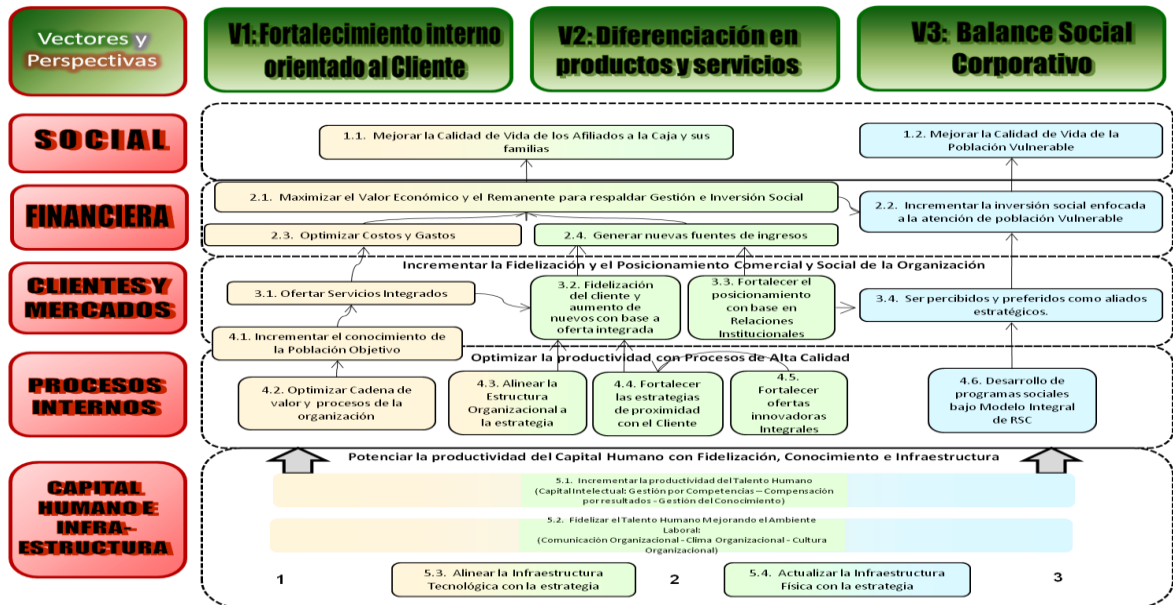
Vectores y Perspectivas

V1: Fortalecimiento interno orientado al Cliente

V2: Diferenciación en productos y servicios

V3: Balance Social Corporativo

SOCIAL

1.1. Mejorar la Calidad de Vida de los Afiliados a la Caja y sus familias

1.2. Mejorar la Calidad de Vida de la Población Vulnerable

FINANCIERA

2.1. Maximizar el Valor Económico y el Remanente para respaldar Gestión e Inversión Social

2.2. Incrementar la inversión social enfocada a la atención de población Vulnerable

2.3. Optimizar Costos y Gastos

2.4. Generar nuevas fuentes de ingresos

CLIENTES Y MERCADOS

Incrementar la Fidelización y el Posicionamiento Comercial y Social de la Organización

3.1. Ofertar Servicios Integrados

3.2. Fidelización del cliente y aumento de nuevos con base a oferta integrada

3.3. Fortalecer el posicionamiento con base en Relaciones Institucionales

3.4. Ser percibidos y preferidos como aliados estratégicos.

4.1. Incrementar el conocimiento de la Población Objetivo

PROCESOS INTERNOS

Optimizar la productividad con Procesos de Alta Calidad

4.2. Optimizar Cadena de valor y procesos de la organización

4.3. Alinear la Estructura Organizacional a la estrategia

4.4. Fortalecer las estrategias de proximidad con el Cliente

4.5. Fortalecer ofertas innovadoras Integrales

4.6. Desarrollo de programas sociales bajo Modelo Integral de RSC

CAPITAL HUMANO E INFRA-ESTRUCTURA

Potenciar la productividad del Capital Humano con Fidelización, Conocimiento e Infraestructura

5.1. Incrementar la productividad del Talento Humano (Capital Intelectual: Gestión por Competencias – Compensación por resultados - Gestión del Conocimiento)

5.2. Fidelizar el Talento Humano Mejorando el Ambiente Laboral: (Comunicación Organizacional - Clima Organizacional - Cultura Organizacional)

1

5.3. Alinear la Infraestructura Tecnológica con la estrategia

2

5.4. Actualizar la Infraestructura Física con la estrategia

3